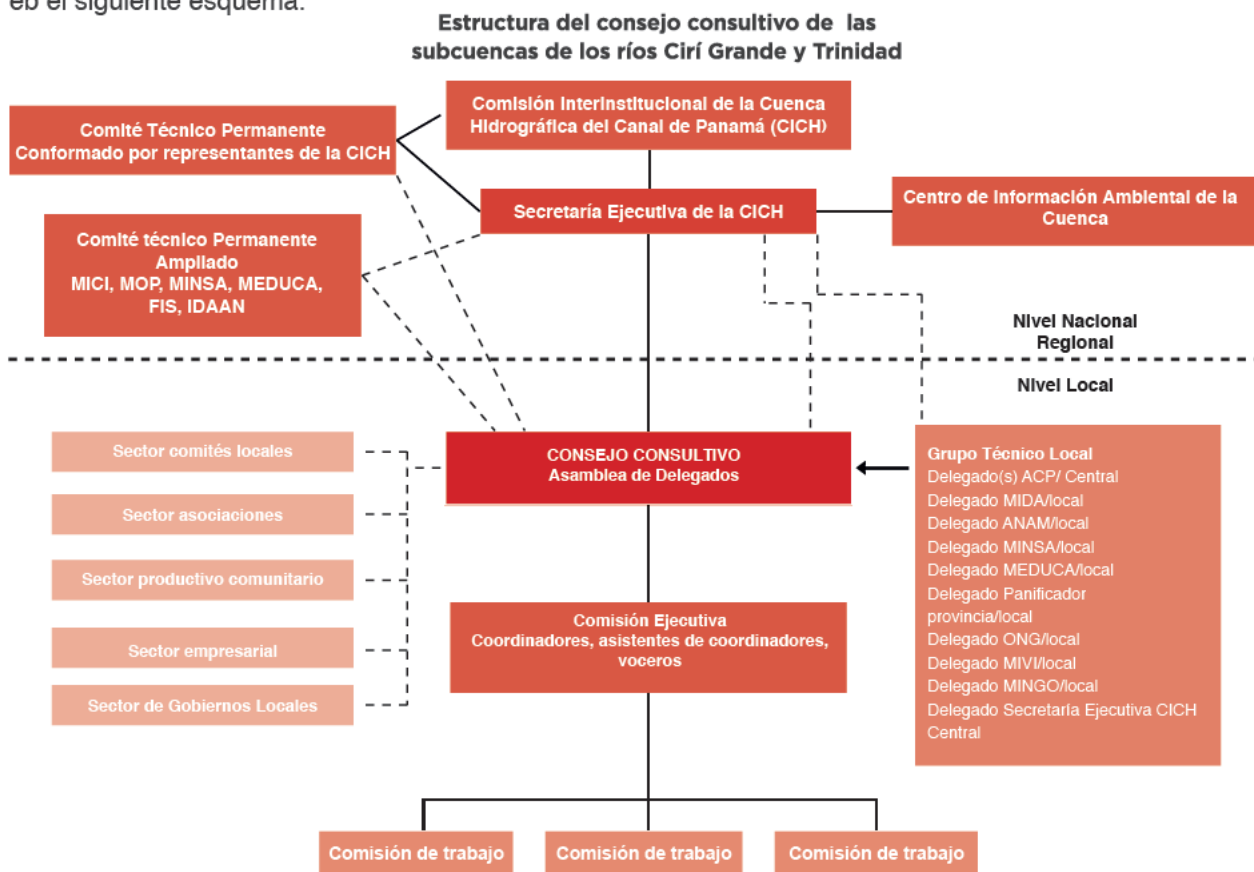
eb el siguiente esquema:

Estructura del consejo consultivo de las subcuencas de los ríos Cirí Grande y Trinidad

Comisión Interinstitucional de la Cuenca Hidrográfica del Canal de Panamá (CICH)

Comité Técnico Permanente Conformado por representantes de la CICH

Secretaría Ejecutiva de la CICH

Centro de Información Ambiental de la Cuenca

Comité técnico Permanente Ampliado MICI, MOP, MINSA, MEDUCA, FIS, IDAAN

Nivel Nacional Regional

Nivel Local

Sector comités locales

Sector asociaciones

Sector productivo comunitario

Sector empresarial

Sector de Gobiernos Locales

CONSEJO CONSULTIVO
Asamblea de Delegados

Grupo Técnico Local
Delegado(s) ACP/ Central
Delegado MIDA/local
Delegado ANAM/local
Delegado MINSA/local
Delegado MEDUCA/local
Delegado Panificador provincia/local
Delegado ONG/local
Delegado MIVI/local
Delegado MINGO/local
Delegado Secretaría Ejecutiva CICH Central

Comisión Ejecutiva
Coordinadores, asistentes de coordinadores, voceros

Comisión de trabajo

Comisión de trabajo

Comisión de trabajo